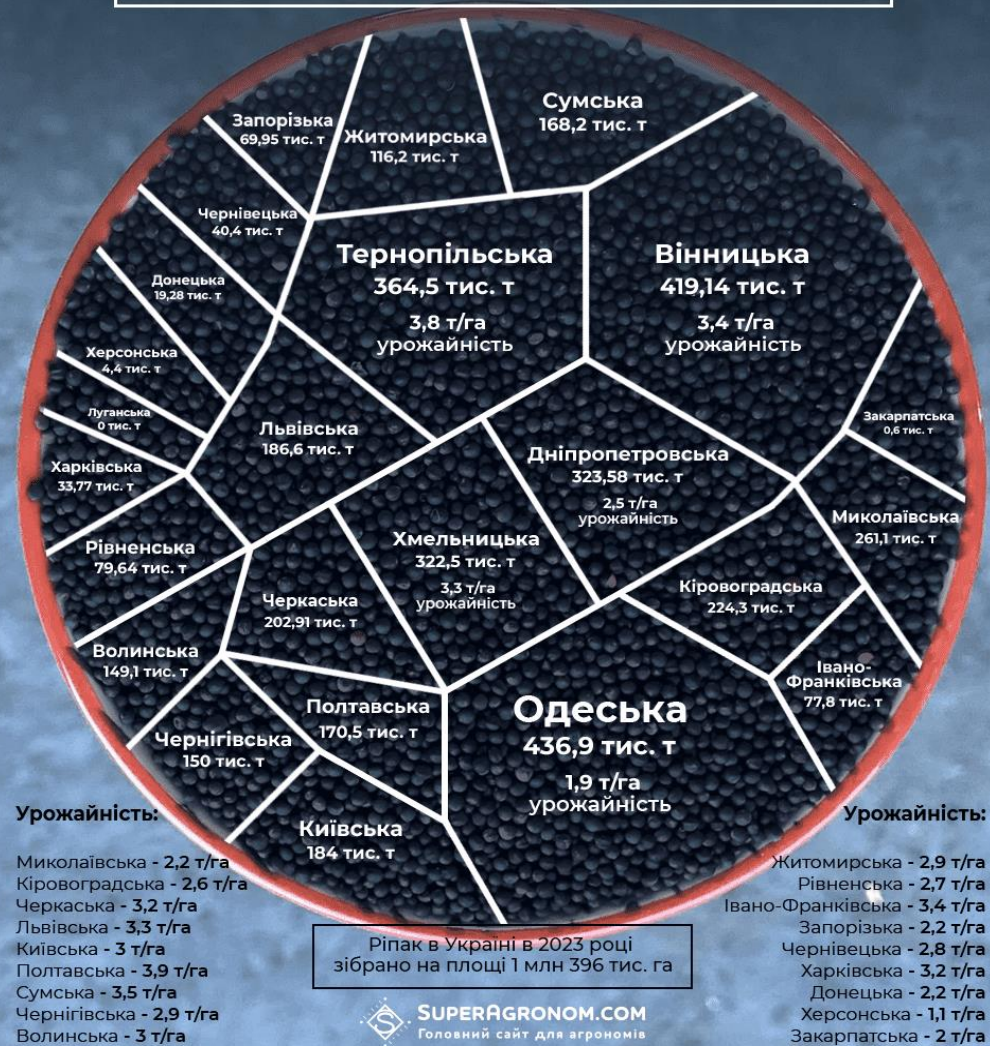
Сумська
168,2 тис. т

Запорізька
69,95 тис. т

Житомирська
116,2 тис. т

Чернівецька
40,4 тис. т

Тернопільська
364,5 тис. т
3,8 т/га
урожайність

Вінницька
419,14 тис. т
3,4 т/га
урожайність

Донецька
19,28 тис. т

Херсонська
4,4 тис. т

Луганська
0 тис. т

Львівська
186,6 тис. т

Закарпатська
0,6 тис. т

Харківська
33,77 тис. т

Дніпропетровська
323,58 тис. т
2,5 т/га
урожайність

Миколаївська
261,1 тис. т

Рівненська
79,64 тис. т

Хмельницька
322,5 тис. т
3,3 т/га
урожайність

Кіровоградська
224,3 тис. т

Черкаська
202,91 тис. т

Волинська
149,1 тис. т

Івано-Франківська
77,8 тис. т

Полтавська
170,5 тис. т

Одеська
436,9 тис. т
1,9 т/га
урожайність

Чернігівська
150 тис. т

Київська
184 тис. т

Урожайність:

Миколаївська - 2,2 т/га
Кіровоградська - 2,6 т/га
Черкаська - 3,2 т/га
Львівська - 3,3 т/га
Київська - 3 т/га
Полтавська - 3,9 т/га
Сумська - 3,5 т/га
Чернігівська - 2,9 т/га
Волинська - 3 т/га

Урожайність:

Житомирська - 2,9 т/га
Рівненська - 2,7 т/га
Івано-Франківська - 3,4 т/га
Запорізька - 2,2 т/га
Чернівецька - 2,8 т/га
Харківська - 3,2 т/га
Донецька - 2,2 т/га
Херсонська - 1,1 т/га
Закарпатська - 2 т/га

Ріпак в Україні в 2023 році зібрано на площі 1 млн 396 тис. га

SUPERAGRONOM.COM
Головний сайт для агрономів